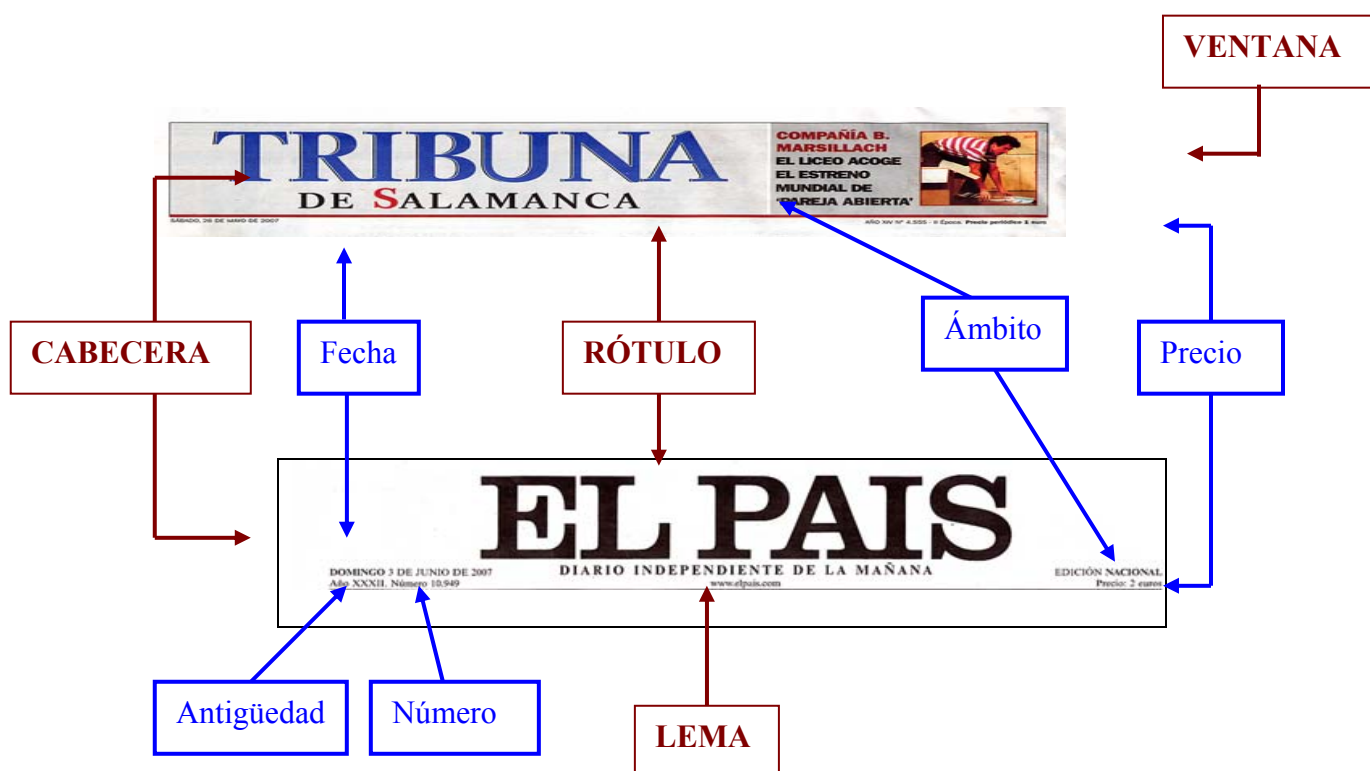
VENTANA

TRIBUNA
DE SALAMANCA

COMPAÑÍA B. MARSILLACH
EL LICEO ACOGE EL ESTRENO MUNDIAL DE 'PAREJA ABIERTA'

SÁBADO, 26 DE MAYO DE 2007

AÑO XIV Nº 4.555 · II Época. Precio periódico 1 euro

CABECERA

Fecha

RÓTULO

Ámbito

Precio

EL PAIS

DOMINGO 3 DE JUNIO DE 2007
Año XXXII. Número 10.949

DIARIO INDEPENDIENTE DE LA MAÑANA
www.elpais.com

EDICIÓN NACIONAL
Precio: 2 euros

Antigüedad

Número

LEMA